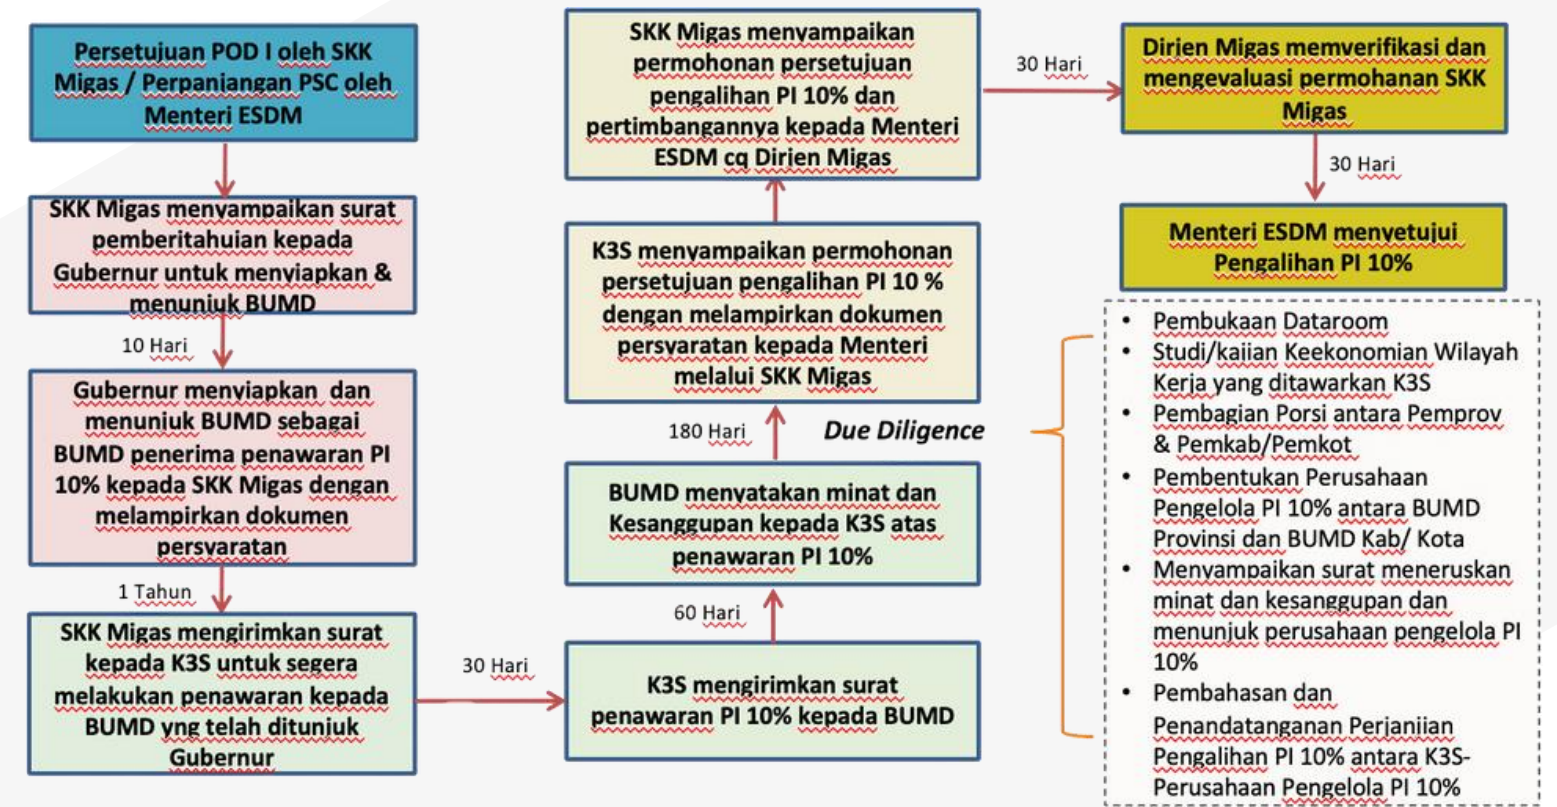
Persetujuan POD I oleh SKK Migas / Perpanjangan PSC oleh Menteri ESDM

SKK Migas menyampaikan surat pemberitahuan kepada Gubernur untuk menyiapkan & menunjuk BUMD

10 Hari

Gubernur menyiapkan dan menunjuk BUMD sebagai BUMD penerima penawaran PI 10% kepada SKK Migas dengan melampirkan dokumen persyaratan

1 Tahun

SKK Migas mengirimkan surat kepada K3S untuk segera melakukan penawaran kepada BUMD yng telah ditunjuk Gubernur

30 Hari

K3S mengirimkan surat penawaran PI 10% kepada BUMD

60 Hari

BUMD menyatakan minat dan Kesanggupan kepada K3S atas penawaran PI 10%

180 Hari

Due Diligence

K3S menyampaikan permohonan persetujuan pengalihan PI 10 % dengan melampirkan dokumen persyaratan kepada Menteri melalui SKK Migas

SKK Migas menyampaikan permohonan persetujuan pengalihan PI 10% dan pertimbangannya kepada Menteri ESDM cq Dirjen Migas

30 Hari

Dirjen Migas memverifikasi dan mengevaluasi permohanan SKK Migas

30 Hari

Menteri ESDM menyetujui Pengalihan PI 10%

• Pembukaan Dataroom
• Studi/kajian Keekonomian Wilayah Kerja yang ditawarkan K3S
• Pembagian Porsi antara Pemprov & Pemkab/Pemkot
• Pembentukan Perusahaan Pengelola PI 10% antara BUMD Provinsi dan BUMD Kab/ Kota
• Menyampaikan surat meneruskan minat dan kesanggupan dan menunjuk perusahaan pengelola PI 10%
• Pembahasan dan Penandatanganan Perjanjian Pengalihan PI 10% antara K3S-Perusahaan Pengelola PI 10%